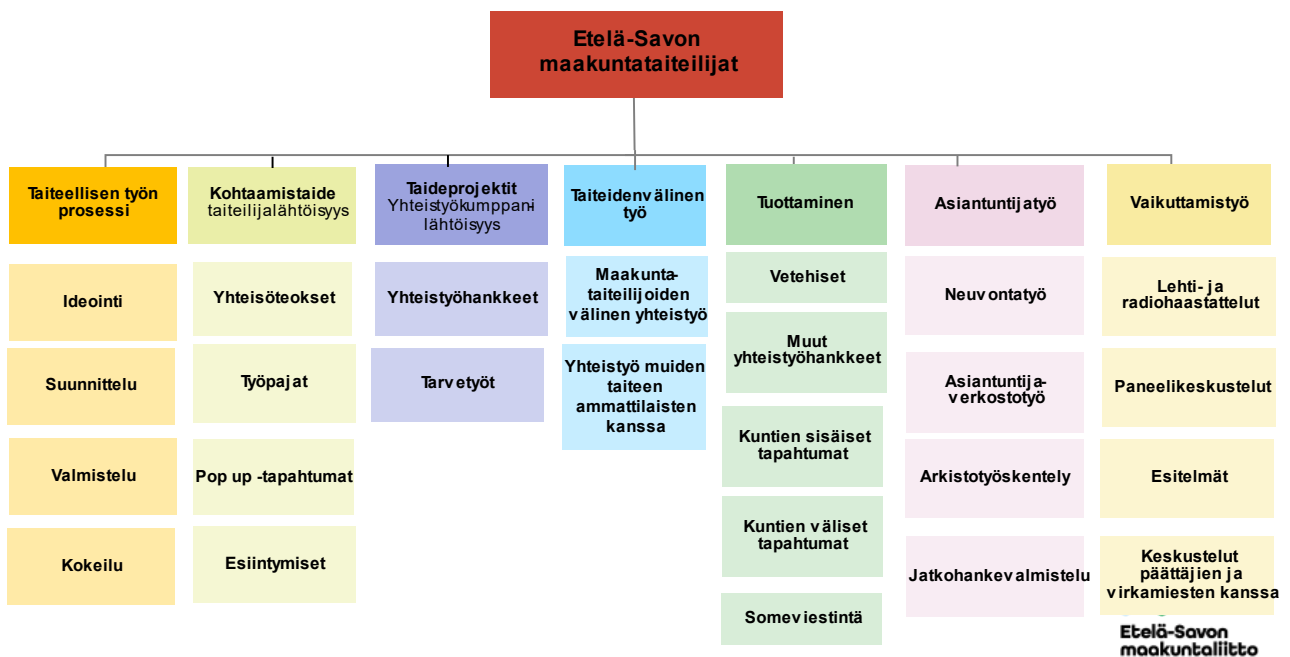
Etelä-Savon maakuntataiteilijat

Taiteellisen työn prosessi

Ideointi

Suunnittelu

Valmistelu

Kokeilu

Kohtaamistaide taiteilijalähtöisyys

Yhteisöteokset

Työpajat

Pop up -tapahtumat

Esiintymiset

Taideprojektit Yhteistyökumppanilähtöisyys

Yhteistyöhankkeet

Tarvetyöt

Taiteidenvälinen työ

Maakuntataiteilijoiden välinen yhteistyö

Yhteistyö muiden taiteen ammattilaisten kanssa

Tuottaminen

Vetehiset

Muut yhteistyöhankkeet

Kuntien sisäiset tapahtumat

Kuntien väliset tapahtumat

Someviestintä

Asiantuntijatyö

Neuvontatyö

Asiantuntijaverkostotyö

Arkistotyöskentely

Jatkohankevalmistelu

Vaikuttamistyö

Lehti- ja radiohaastattelut

Paneelikeskustelut

Esitelmät

Keskustelut päättäjien ja virkamiesten kanssa

Etelä-Savon maakuntaliitto